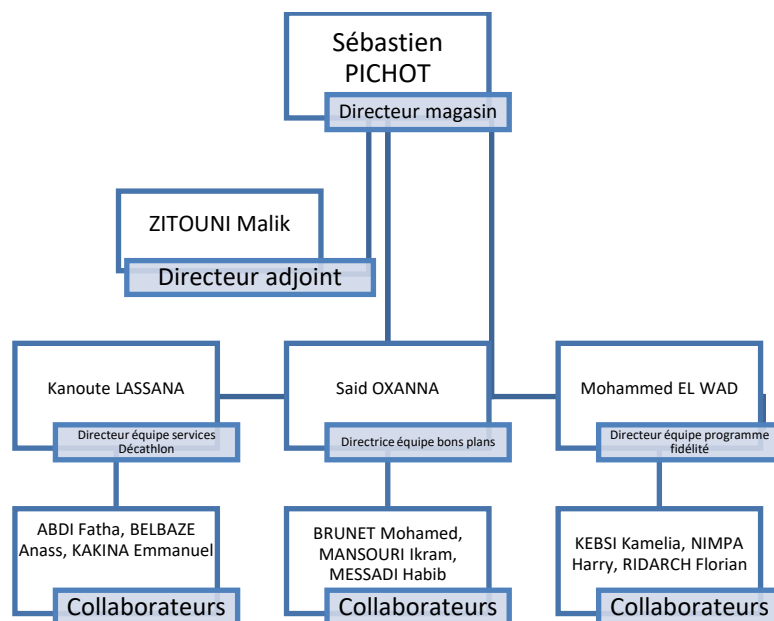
Sébastien PICHOT

Directeur magasin

ZITOUNI Malik

Directeur adjoint

Kanoute LASSANA

Directeur équipe services Décathlon

Said OXANNA

Directrice équipe bons plans

Mohammed EL WAD

Directeur équipe programme fidélité

ABDI Fatha, BELBAZE Anass, KAKINA Emmanuel

Collaborateurs

BRUNET Mohamed, MANSOURI Ikram, MESSADI Habib

Collaborateurs

KEBSI Kamelia, NIMPA Harry, RIDARCH Florian

Collaborateurs